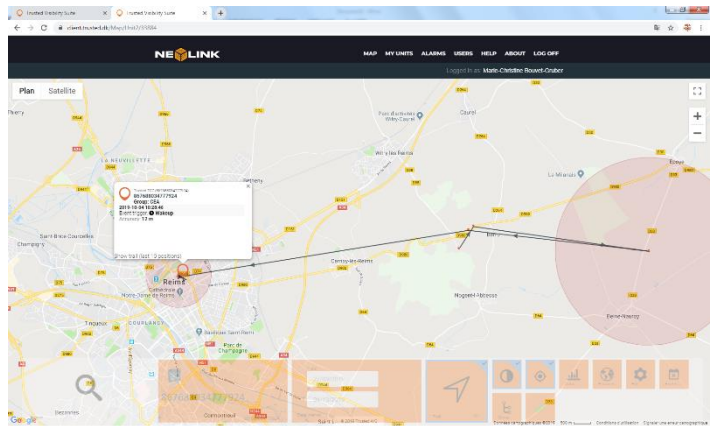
Trusted Visibility Suite
Trusted Visibility Suite
client.trusted.lk/Map/Unit/?/33884

NEOLINK

MAP MY UNITS ALARMS USERS HELP ABOUT LOG OFF

Logged in as: Marie-Christine Bouvet-Gruber

Plan Satellite

Pévy
Parc de Wildberg
Witry-lès-Reims
Courcy
La Neuvillette
La Mirande
Saint-Brice-Courcelles
Champigny
Cernay-lès-Reims
Nogent-l'Abbesse
Reims
Cathédrale Notre-Dame de Reims
Tinqueux
Courlancy
Basilique Saint Remi
Parc de Champagne
Beine-Nauroy
Cormontreuil

867688034777924
Group: CEA
2019-10-04 10:28:46
Event trigger: Wakeup
Altitude: 12 m

Show trail (last - 5 positions)

Google
Données cartographiques ©2019 500 m Conditions d'utilisation Signaler une erreur cartographique